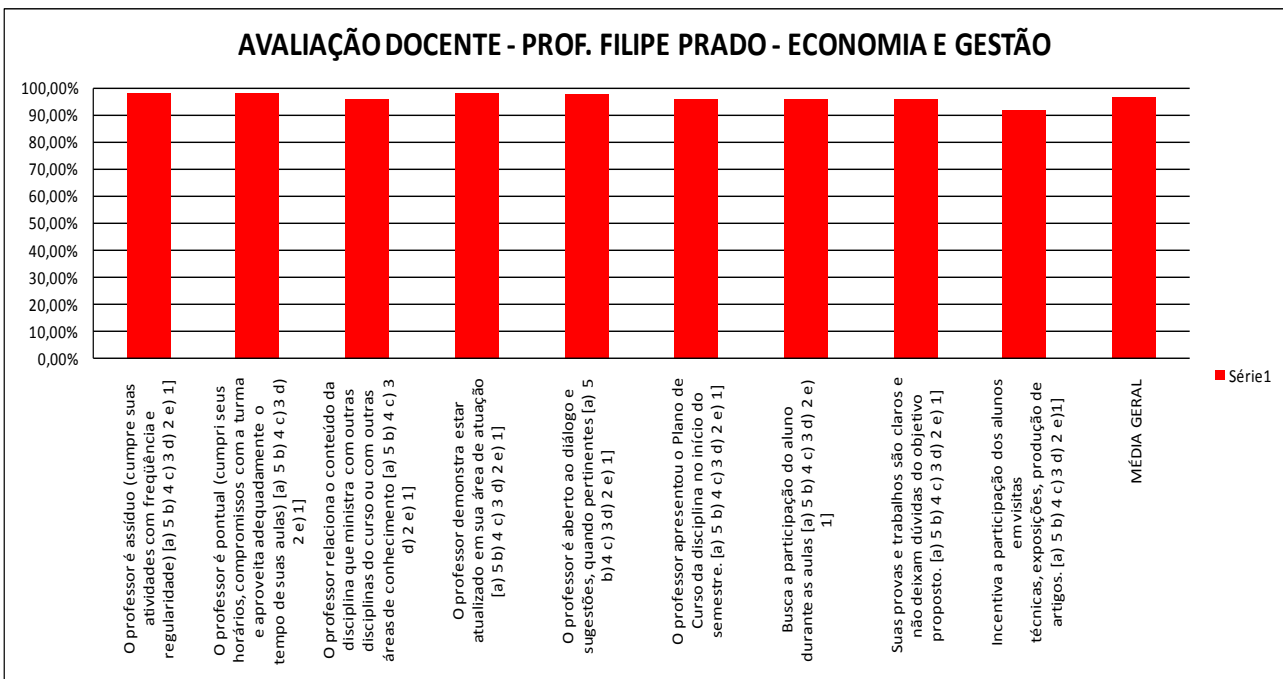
AVALIAÇÃO DOCENTE - PROF. FILIPE PRADO - ECONOMIA E GESTÃO

100,00%
90,00%
80,00%
70,00%
60,00%
50,00%
40,00%
30,00%
20,00%
10,00%
0,00%

O professor é assíduo (cumpre suas atividades com freqüência e regularidade) [a) 5 b) 4 c) 3 d) 2 e) 1]

O professor é pontual (cumpri seus horários, compromissos com a turma e aproveita adequadamente o tempo de suas aulas) [a) 5 b) 4 c) 3 d) 2 e) 1]

O professor relaciona o conteúdo da disciplina que ministra com outras disciplinas do curso ou com outras áreas de conhecimento [a) 5 b) 4 c) 3 d) 2 e) 1]

O professor demonstra estar atualizado em sua área de atuação [a) 5 b) 4 c) 3 d) 2 e) 1]

O professor é aberto ao diálogo e sugestões, quando pertinentes [a) 5 b) 4 c) 3 d) 2 e) 1]

O professor apresentou o Plano de Curso da disciplina no início do semestre. [a) 5 b) 4 c) 3 d) 2 e) 1]

Busca a participação do aluno durante as aulas [a) 5 b) 4 c) 3 d) 2 e) 1]

Suas provas e trabalhos são claros e não deixam dúvidas do objetivo proposto. [a) 5 b) 4 c) 3 d) 2 e) 1]

Incentiva a participação dos alunos em visitas técnicas, exposições, produção de artigos. [a) 5 b) 4 c) 3 d) 2 e)1]

MÉDIA GERAL

Série1